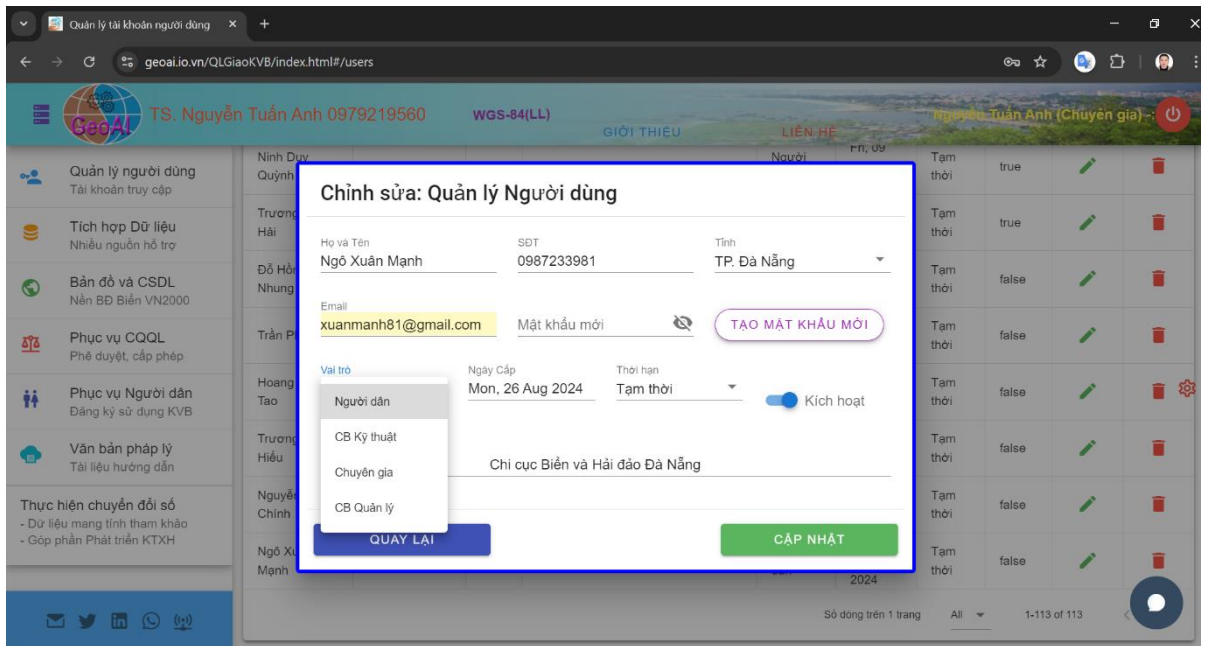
Quản lý tài khoản người dùng ×
geoai.io.vn/QLGiaoKVB/index.html#/users

GeoAI TS. Nguyễn Tuấn Anh 0979219560 WGS-84(LL) GIỚI THIỆU LIÊN HỆ Nguyễn Tuấn Anh (Chuyên gia) -

Quản lý người dùng
Tài khoản truy cập

Tích hợp Dữ liệu
Nhiều nguồn hỗ trợ

Bản đồ và CSDL
Nền BĐ Biển VN2000

Phục vụ CQQL
Phê duyệt, cấp phép

Phục vụ Người dân
Đăng ký sử dụng KVB

Văn bản pháp lý
Tài liệu hướng dẫn

Thực hiện chuyển đổi số
- Dữ liệu mang tính tham khảo
- Góp phần Phát triển KTXH

| Ninh Duy Quỳnh | Người | Fri, 09 | Tạm thời | true |
| Trương Hải | | | Tạm thời | true |
| Đỗ Hồng Nhung | | | Tạm thời | false |
| Trần P | | | Tạm thời | false |
| Hoang Tao | | | Tạm thời | false |
| Trương Hiếu | | | Tạm thời | false |
| Nguyễn Chính | | | Tạm thời | false |
| Ngô Xu Mạnh | | 2024 | Tạm thời | false |

Chỉnh sửa: Quản lý Người dùng

Họ và Tên
Ngô Xuân Mạnh
SĐT
0987233981
Tỉnh
TP. Đà Nẵng

Email
xuanmanh81@gmail.com
Mật khẩu mới
TẠO MẬT KHẨU MỚI

Vai trò
Người dân
CB Kỹ thuật
Chuyên gia
CB Quản lý
Ngày Cấp
Mon, 26 Aug 2024
Thời hạn
Tạm thời
Kích hoạt

Chi cục Biển và Hải đảo Đà Nẵng

QUAY LẠI
CẬP NHẬT

Số dòng trên 1 trang All 1-113 of 113